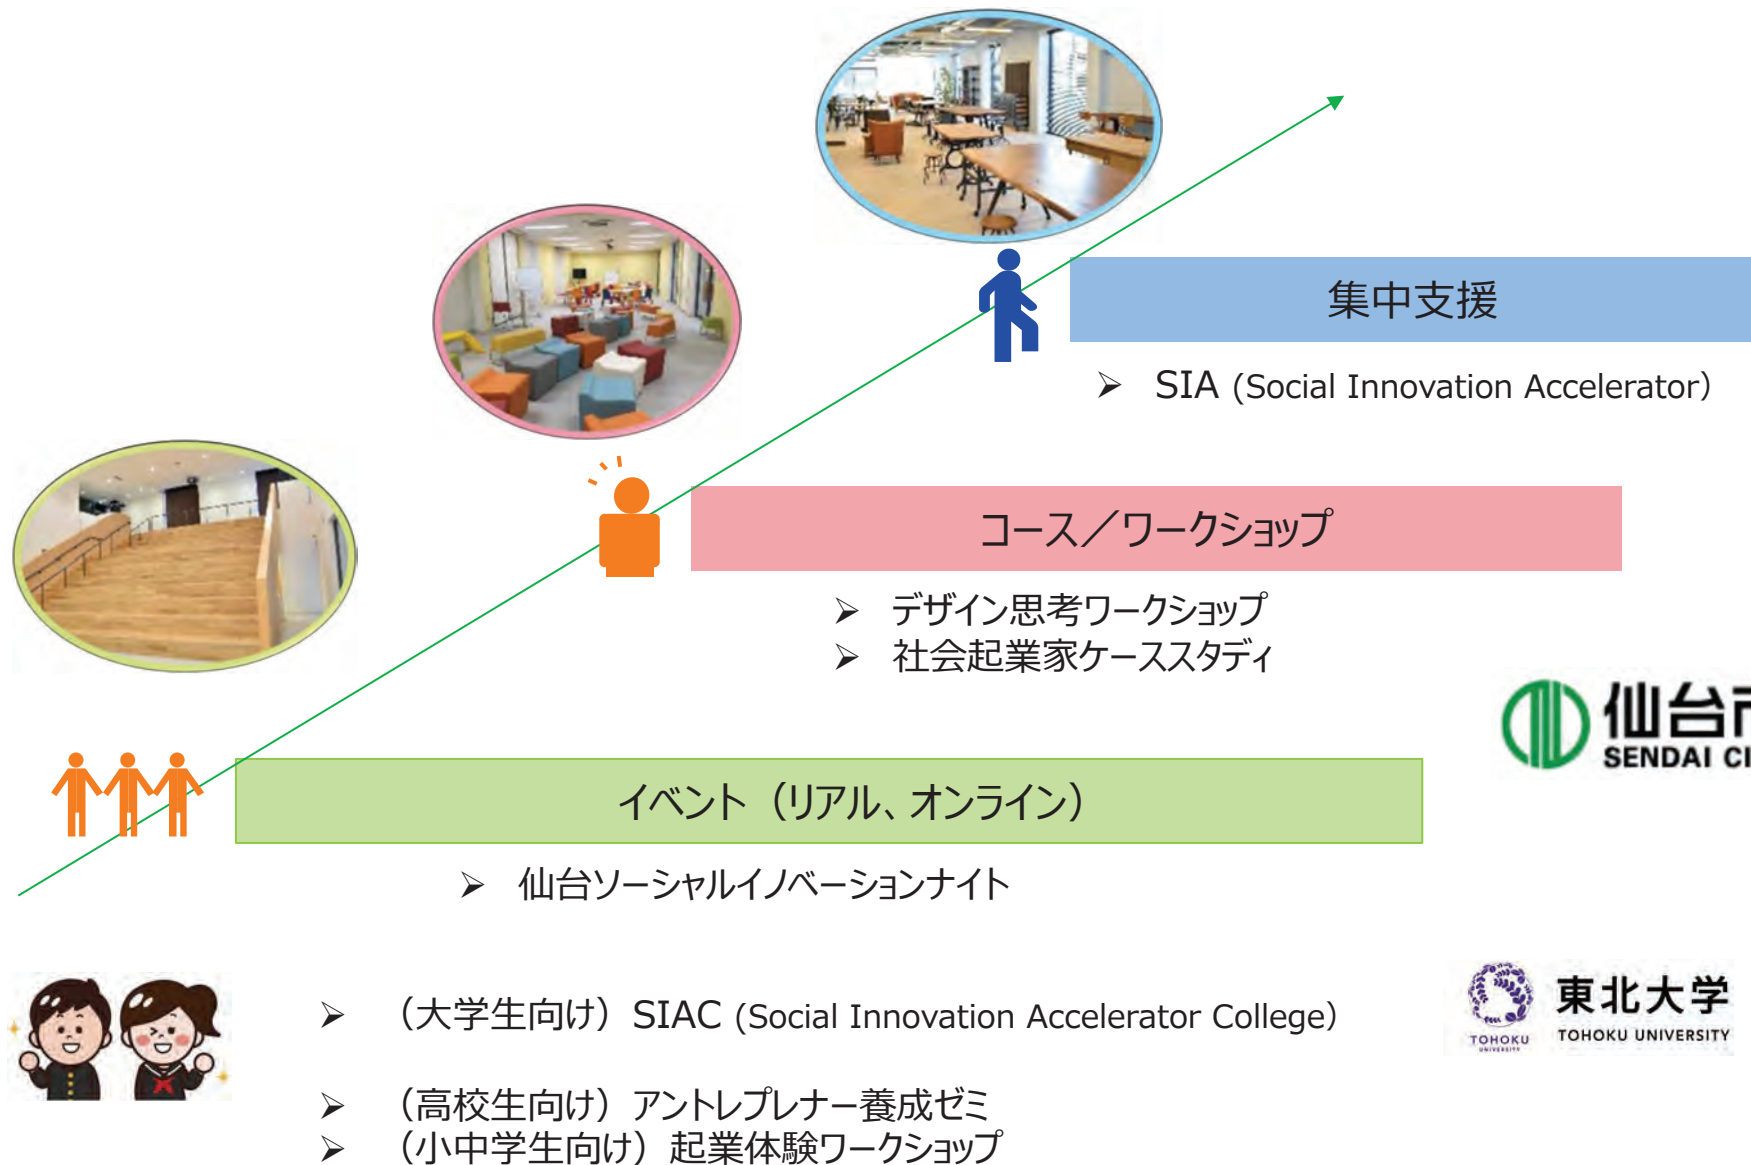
集中支援

➢ SIA (Social Innovation Accelerator)

コース／ワークショップ

➢ デザイン思考ワークショップ
➢ 社会起業家ケーススタディ

仙台市
SENDAI CI

イベント（リアル、オンライン）

➢ 仙台ソーシャルイノベーションナイト

➢ （大学生向け）SIAC (Social Innovation Accelerator College)

➢ （高校生向け）アントレプレナー養成ゼミ
➢ （小中学生向け）起業体験ワークショップ

TOHOKU UNIVERSITY
東北大学
TOHOKU UNIVERSITY